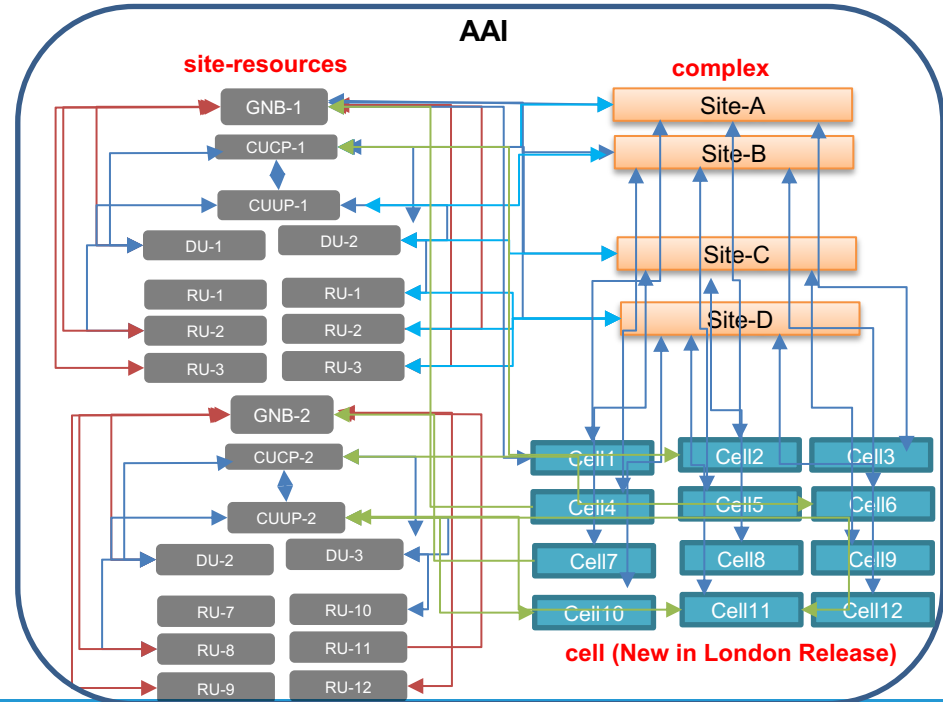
AAI

site-resources

complex

GNB-1

CUCP-1

CUUP-1

DU-1

DU-2

RU-1

RU-1

RU-2

RU-2

RU-3

RU-3

Site-A

Site-B

Site-C

Site-D

GNB-2

CUCP-2

CUUP-2

DU-2

DU-3

RU-7

RU-10

RU-8

RU-11

RU-9

RU-12

Cell1

Cell2

Cell3

Cell4

Cell5

Cell6

Cell7

Cell8

Cell9

Cell10

Cell11

Cell12

cell (New in London Release)